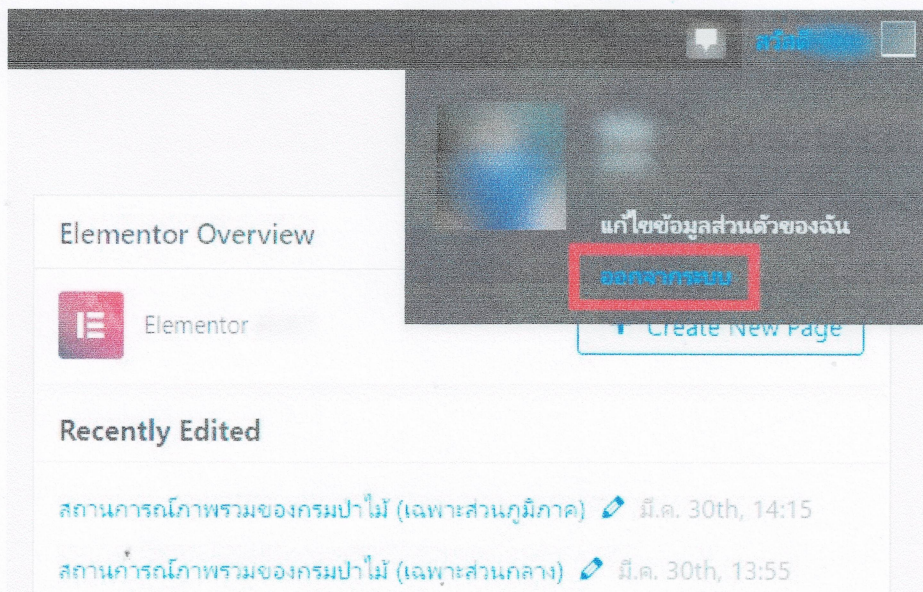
สวัสดี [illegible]

แก้ไขข้อมูลส่วนตัวของฉัน
ออกจากระบบ

Elementor Overview

Elementor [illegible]

+ Create New Page

Recently Edited

สถานการณ์ภาพรวมของกรมป่าไม้ (เฉพาะส่วนภูมิภาค) มี.ค. 30th, 14:15

สถานการณ์ภาพรวมของกรมป่าไม้ (เฉพาะส่วนกลาง) มี.ค. 30th, 13:55